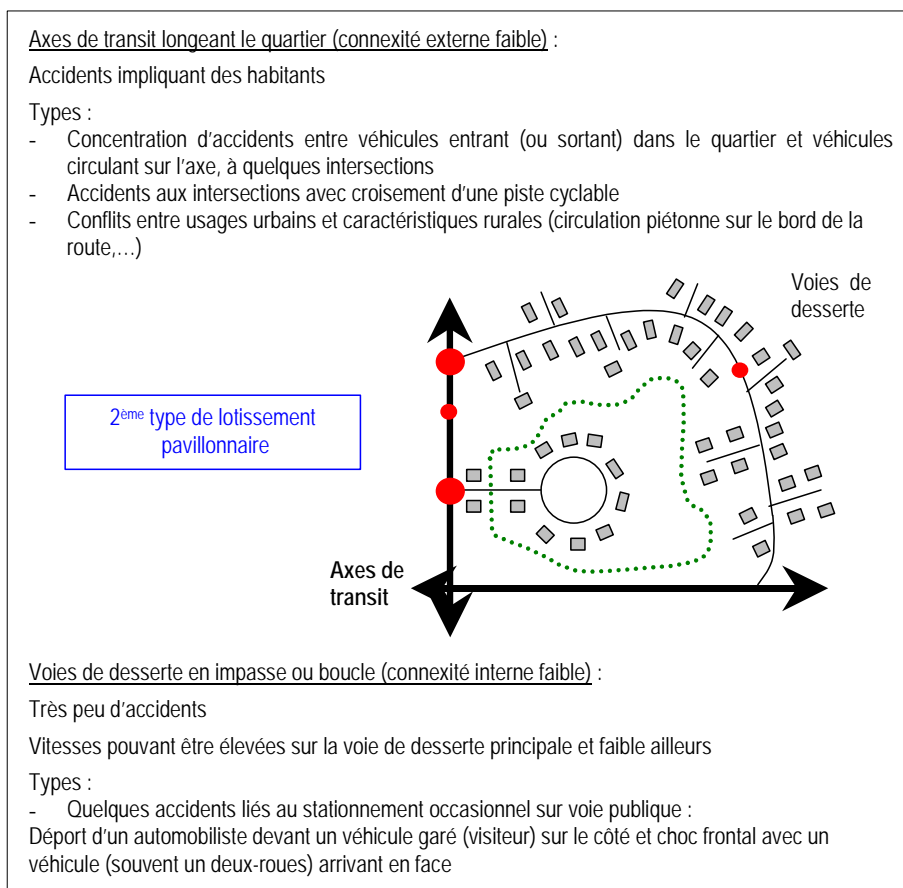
Axes de transit longeant le quartier (connexité externe faible) :

Accidents impliquant des habitants

Types :
- Concentration d'accidents entre véhicules entrant (ou sortant) dans le quartier et véhicules circulant sur l'axe, à quelques intersections
- Accidents aux intersections avec croisement d'une piste cyclable
- Conflits entre usages urbains et caractéristiques rurales (circulation piétonne sur le bord de la route,...)

Voies de desserte

2$^{ème}$ type de lotissement pavillonnaire

Axes de transit

Voies de desserte en impasse ou boucle (connexité interne faible) :

Très peu d'accidents

Vitesses pouvant être élevées sur la voie de desserte principale et faible ailleurs

Types :
- Quelques accidents liés au stationnement occasionnel sur voie publique :
Déport d'un automobiliste devant un véhicule garé (visiteur) sur le côté et choc frontal avec un véhicule (souvent un deux-roues) arrivant en face